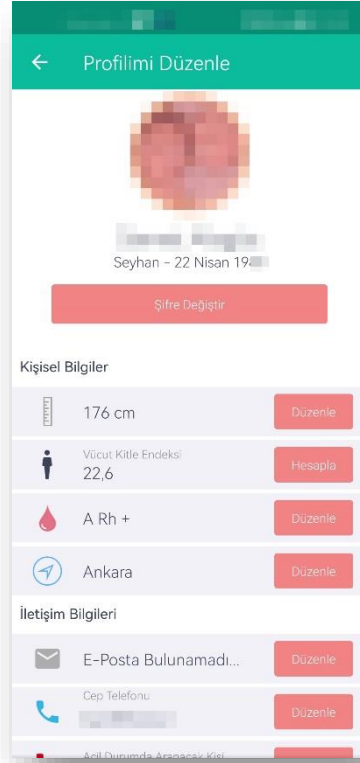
Profilimi Düzenle

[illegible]

Seyhan - 22 Nisan 19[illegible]

Şifre Değiştir

Kişisel Bilgiler

176 cm Düzenle

Vücut Kitle Endeksi
22,6 Hesapla

A Rh + Düzenle

Ankara Düzenle

İletişim Bilgileri

E-Posta Bulunamadı... Düzenle

Cep Telefonu
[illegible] Düzenle

Acil Durumda Aranacak Kişi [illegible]